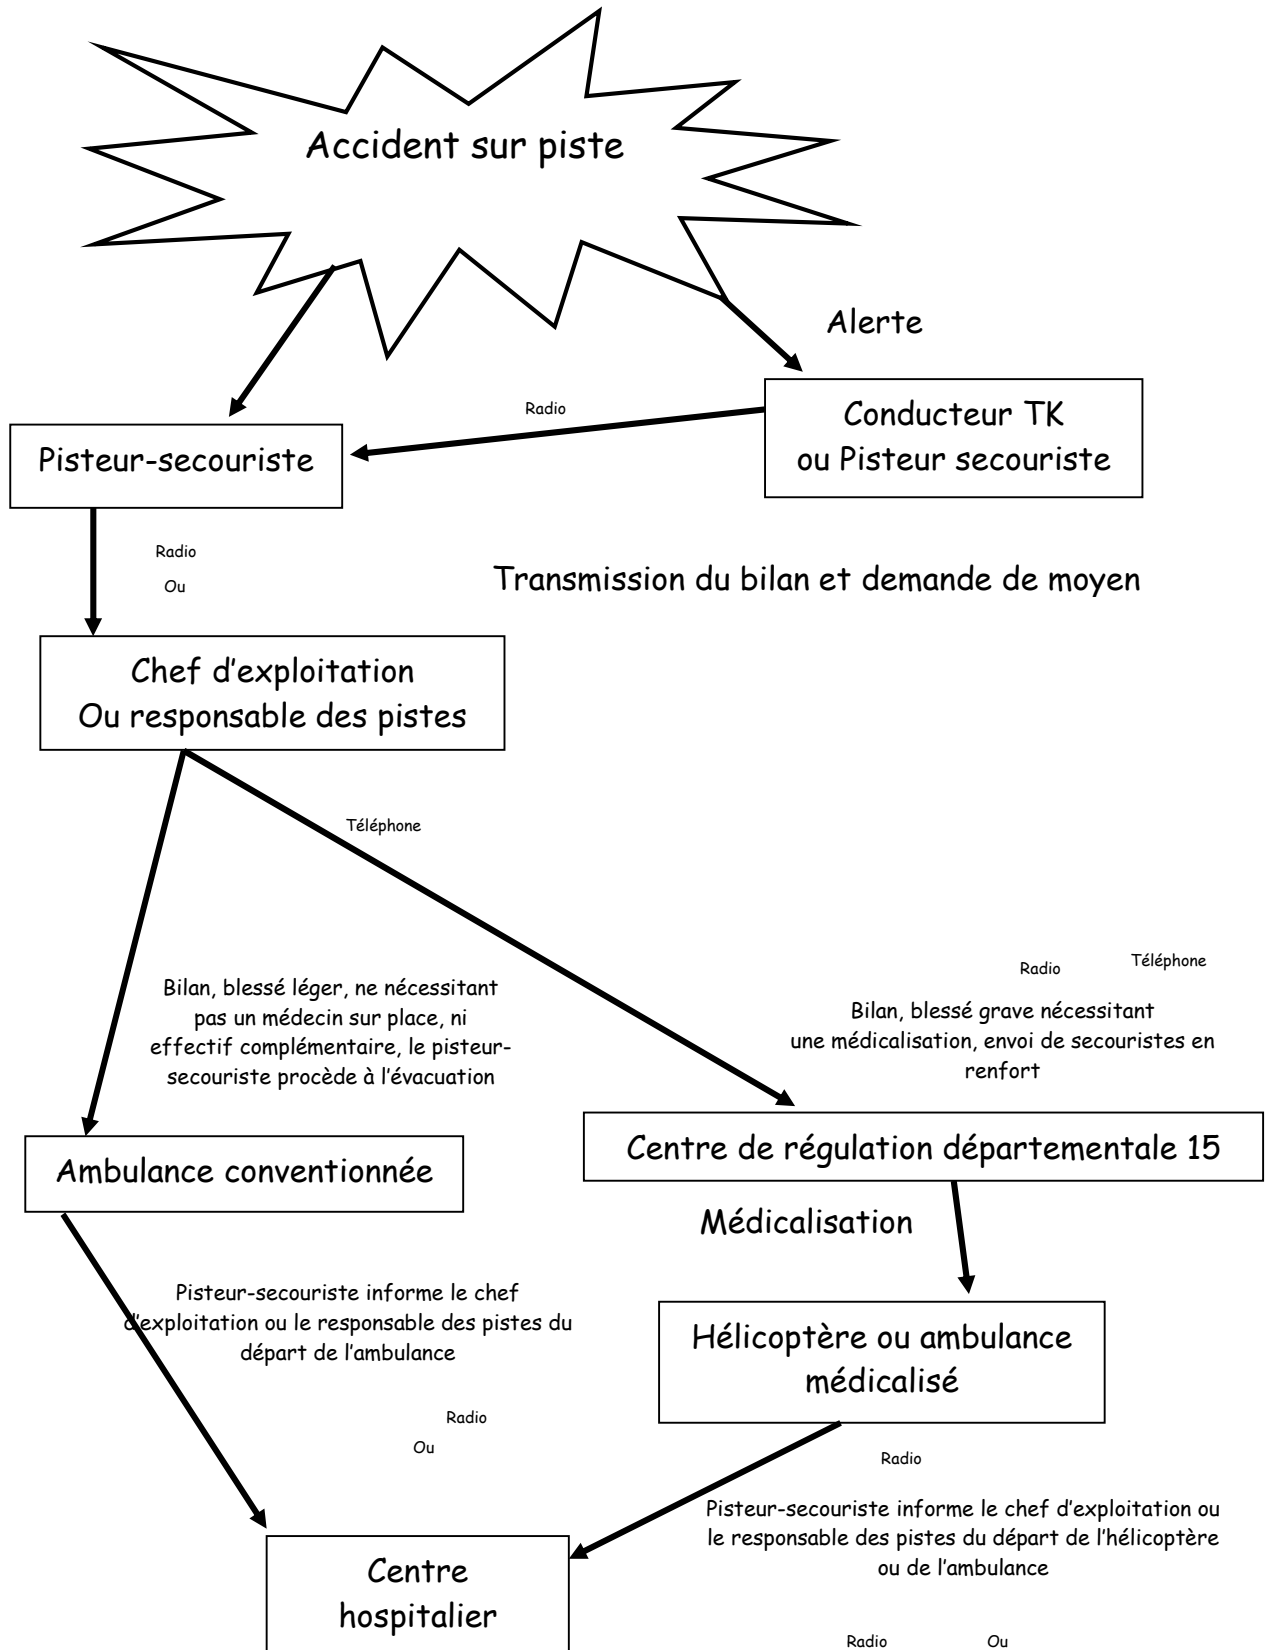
Accident sur piste

Alerte

Radio

Conducteur TK
ou Pisteur secouriste

Pisteur-secouriste

Radio

Ou

Transmission du bilan et demande de moyen

Chef d'exploitation
Ou responsable des pistes

Téléphone

Radio

Téléphone

Bilan, blessé léger, ne nécessitant pas un médecin sur place, ni effectif complémentaire, le pisteur-secouriste procède à l'évacuation

Bilan, blessé grave nécessitant une médicalisation, envoi de secouristes en renfort

Ambulance conventionnée

Centre de régulation départementale 15

Médicalisation

Pisteur-secouriste informe le chef d'exploitation ou le responsable des pistes du départ de l'ambulance

Hélicoptère ou ambulance médicalisé

Radio

Ou

Radio

Pisteur-secouriste informe le chef d'exploitation ou le responsable des pistes du départ de l'hélicoptère ou de l'ambulance

Centre hospitalier

Radio

Ou